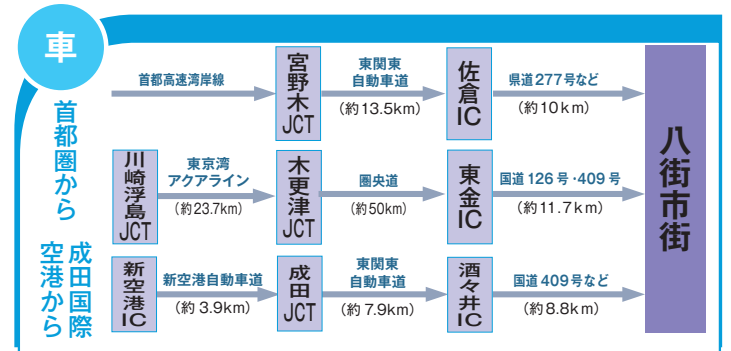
車

首都圏から

成田国際空港から

首都高速湾岸線

宮野木JCT

東関東自動車道
（約13.5km）

佐倉IC

県道277号など
（約10km）

八街市街

川崎浮島JCT

東京湾アクアライン
（約23.7km）

木更津JCT

圏央道
（約50km）

東金IC

国道126号・409号
（約11.7km）

新空港IC

新空港自動車道
（約3.9km）

成田JCT

東関東自動車道
（約7.9km）

酒々井IC

国道409号など
（約8.8km）